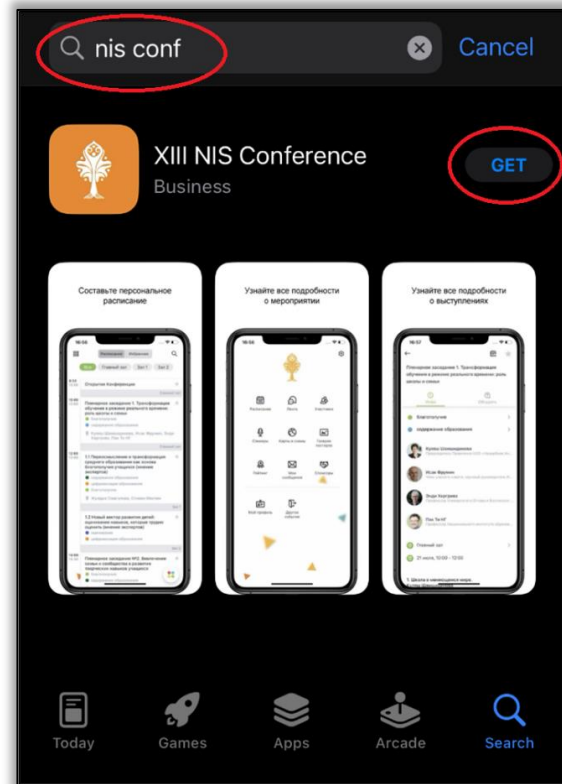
nis conf

Cancel

XIII NIS Conference

Business

GET

Составьте персональное расписание

Узнайте все подробности о мероприятии

Узнайте все подробности о выступлениях

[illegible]

Today

Games

Apps

Arcade

Search